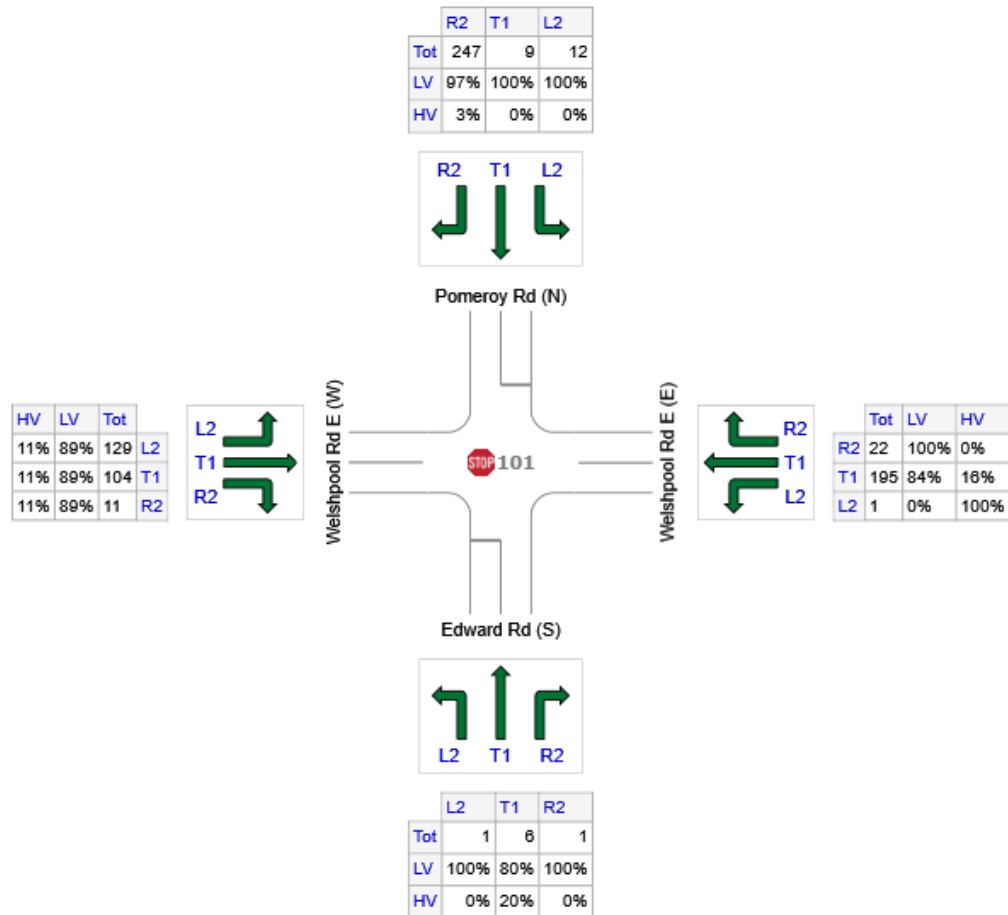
|  | R2 | T1 | L2 |
|---|---|---|---|
| Tot | 247 | 9 | 12 |
| LV | 97% | 100% | 100% |
| HV | 3% | 0% | 0% |

R2 T1 L2

Pomeroy Rd (N)

| HV | LV | Tot |  |
|---|---|---|---|
| 11% | 89% | 129 | L2 |
| 11% | 89% | 104 | T1 |
| 11% | 89% | 11 | R2 |

L2
T1
R2

Welshpool Rd E (W)

STOP 101

Welshpool Rd E (E)

R2
T1
L2

|  | Tot | LV | HV |
|---|---|---|---|
| R2 | 22 | 100% | 0% |
| T1 | 195 | 84% | 16% |
| L2 | 1 | 0% | 100% |

Edward Rd (S)

L2 T1 R2

|  | L2 | T1 | R2 |
|---|---|---|---|
| Tot | 1 | 6 | 1 |
| LV | 100% | 80% | 100% |
| HV | 0% | 20% | 0% |